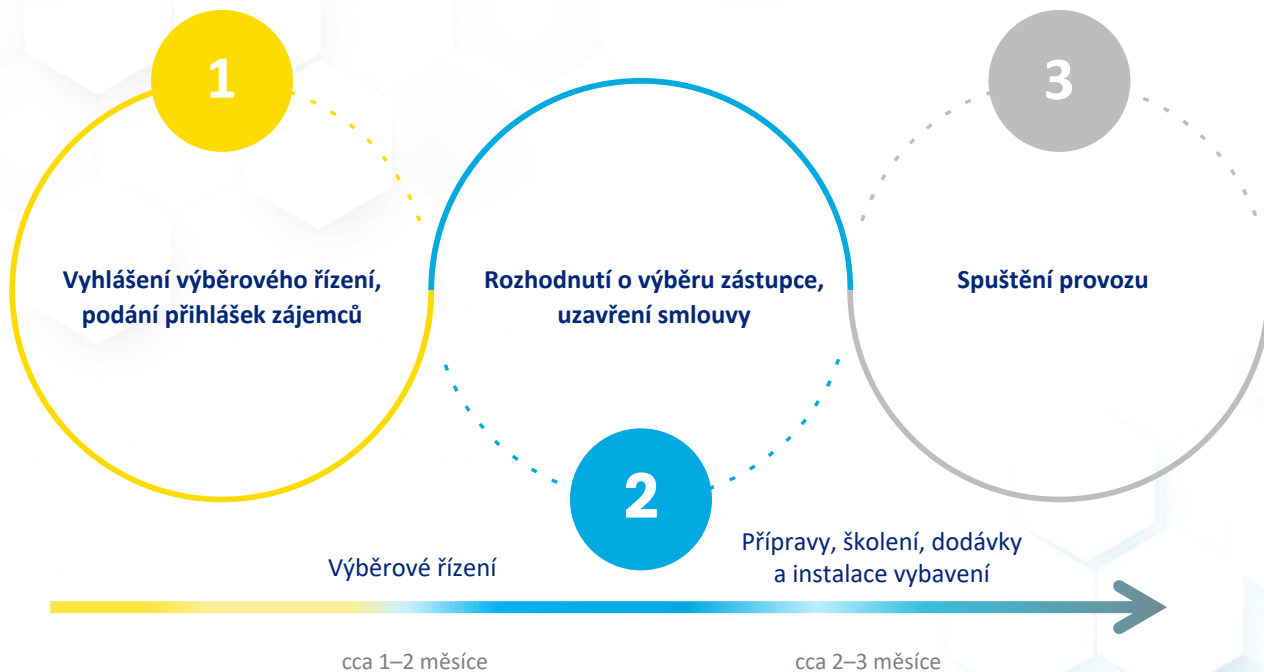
1

Vyhlášení výběrového řízení, podání přihlášek zájemců

Rozhodnutí o výběru zástupce, uzavření smlouvy

3

Spuštění provozu

2

Výběrové řízení

Přípravy, školení, dodávky a instalace vybavení

cca 1–2 měsíce

cca 2–3 měsíce